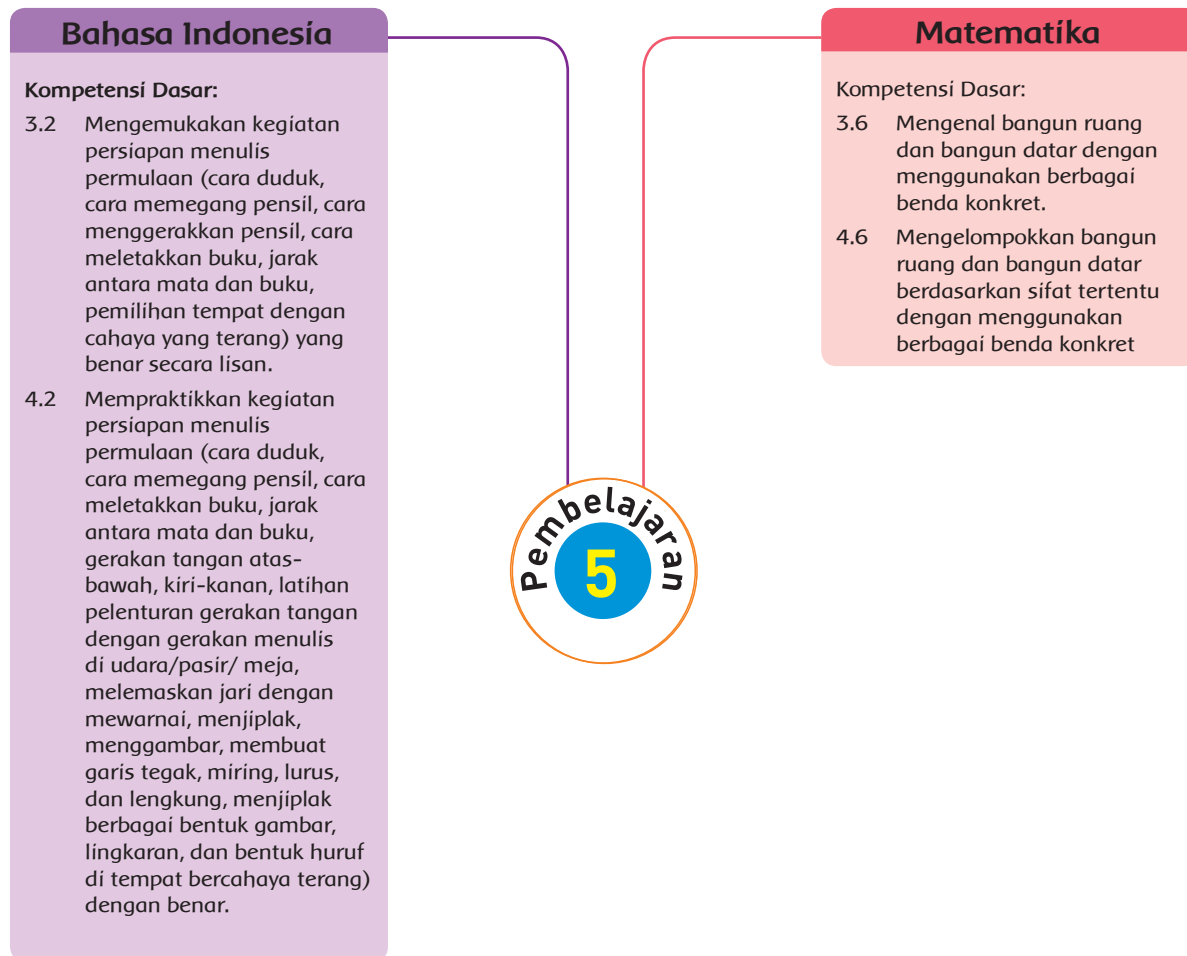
Bahasa Indonesia

Kompetensi Dasar:

3.2 Mengemukakan kegiatan persiapan menulis permulaan (cara duduk, cara memegang pensil, cara menggerakkan pensil, cara meletakkan buku, jarak antara mata dan buku, pemilihan tempat dengan cahaya yang terang) yang benar secara lisan.

4.2 Mempraktikkan kegiatan persiapan menulis permulaan (cara duduk, cara memegang pensil, cara meletakkan buku, jarak antara mata dan buku, gerakan tangan atas-bawah, kiri-kanan, latihan pelenturan gerakan tangan dengan gerakan menulis di udara/pasir/ meja, melemaskan jari dengan mewarnai, menjiplak, menggambar, membuat garis tegak, miring, lurus, dan lengkung, menjiplak berbagai bentuk gambar, lingkaran, dan bentuk huruf di tempat bercahaya terang) dengan benar.

Pembelajaran
5

Matematika

Kompetensi Dasar:

3.6 Mengenal bangun ruang dan bangun datar dengan menggunakan berbagai benda konkret.

4.6 Mengelompokkan bangun ruang dan bangun datar berdasarkan sifat tertentu dengan menggunakan berbagai benda konkret